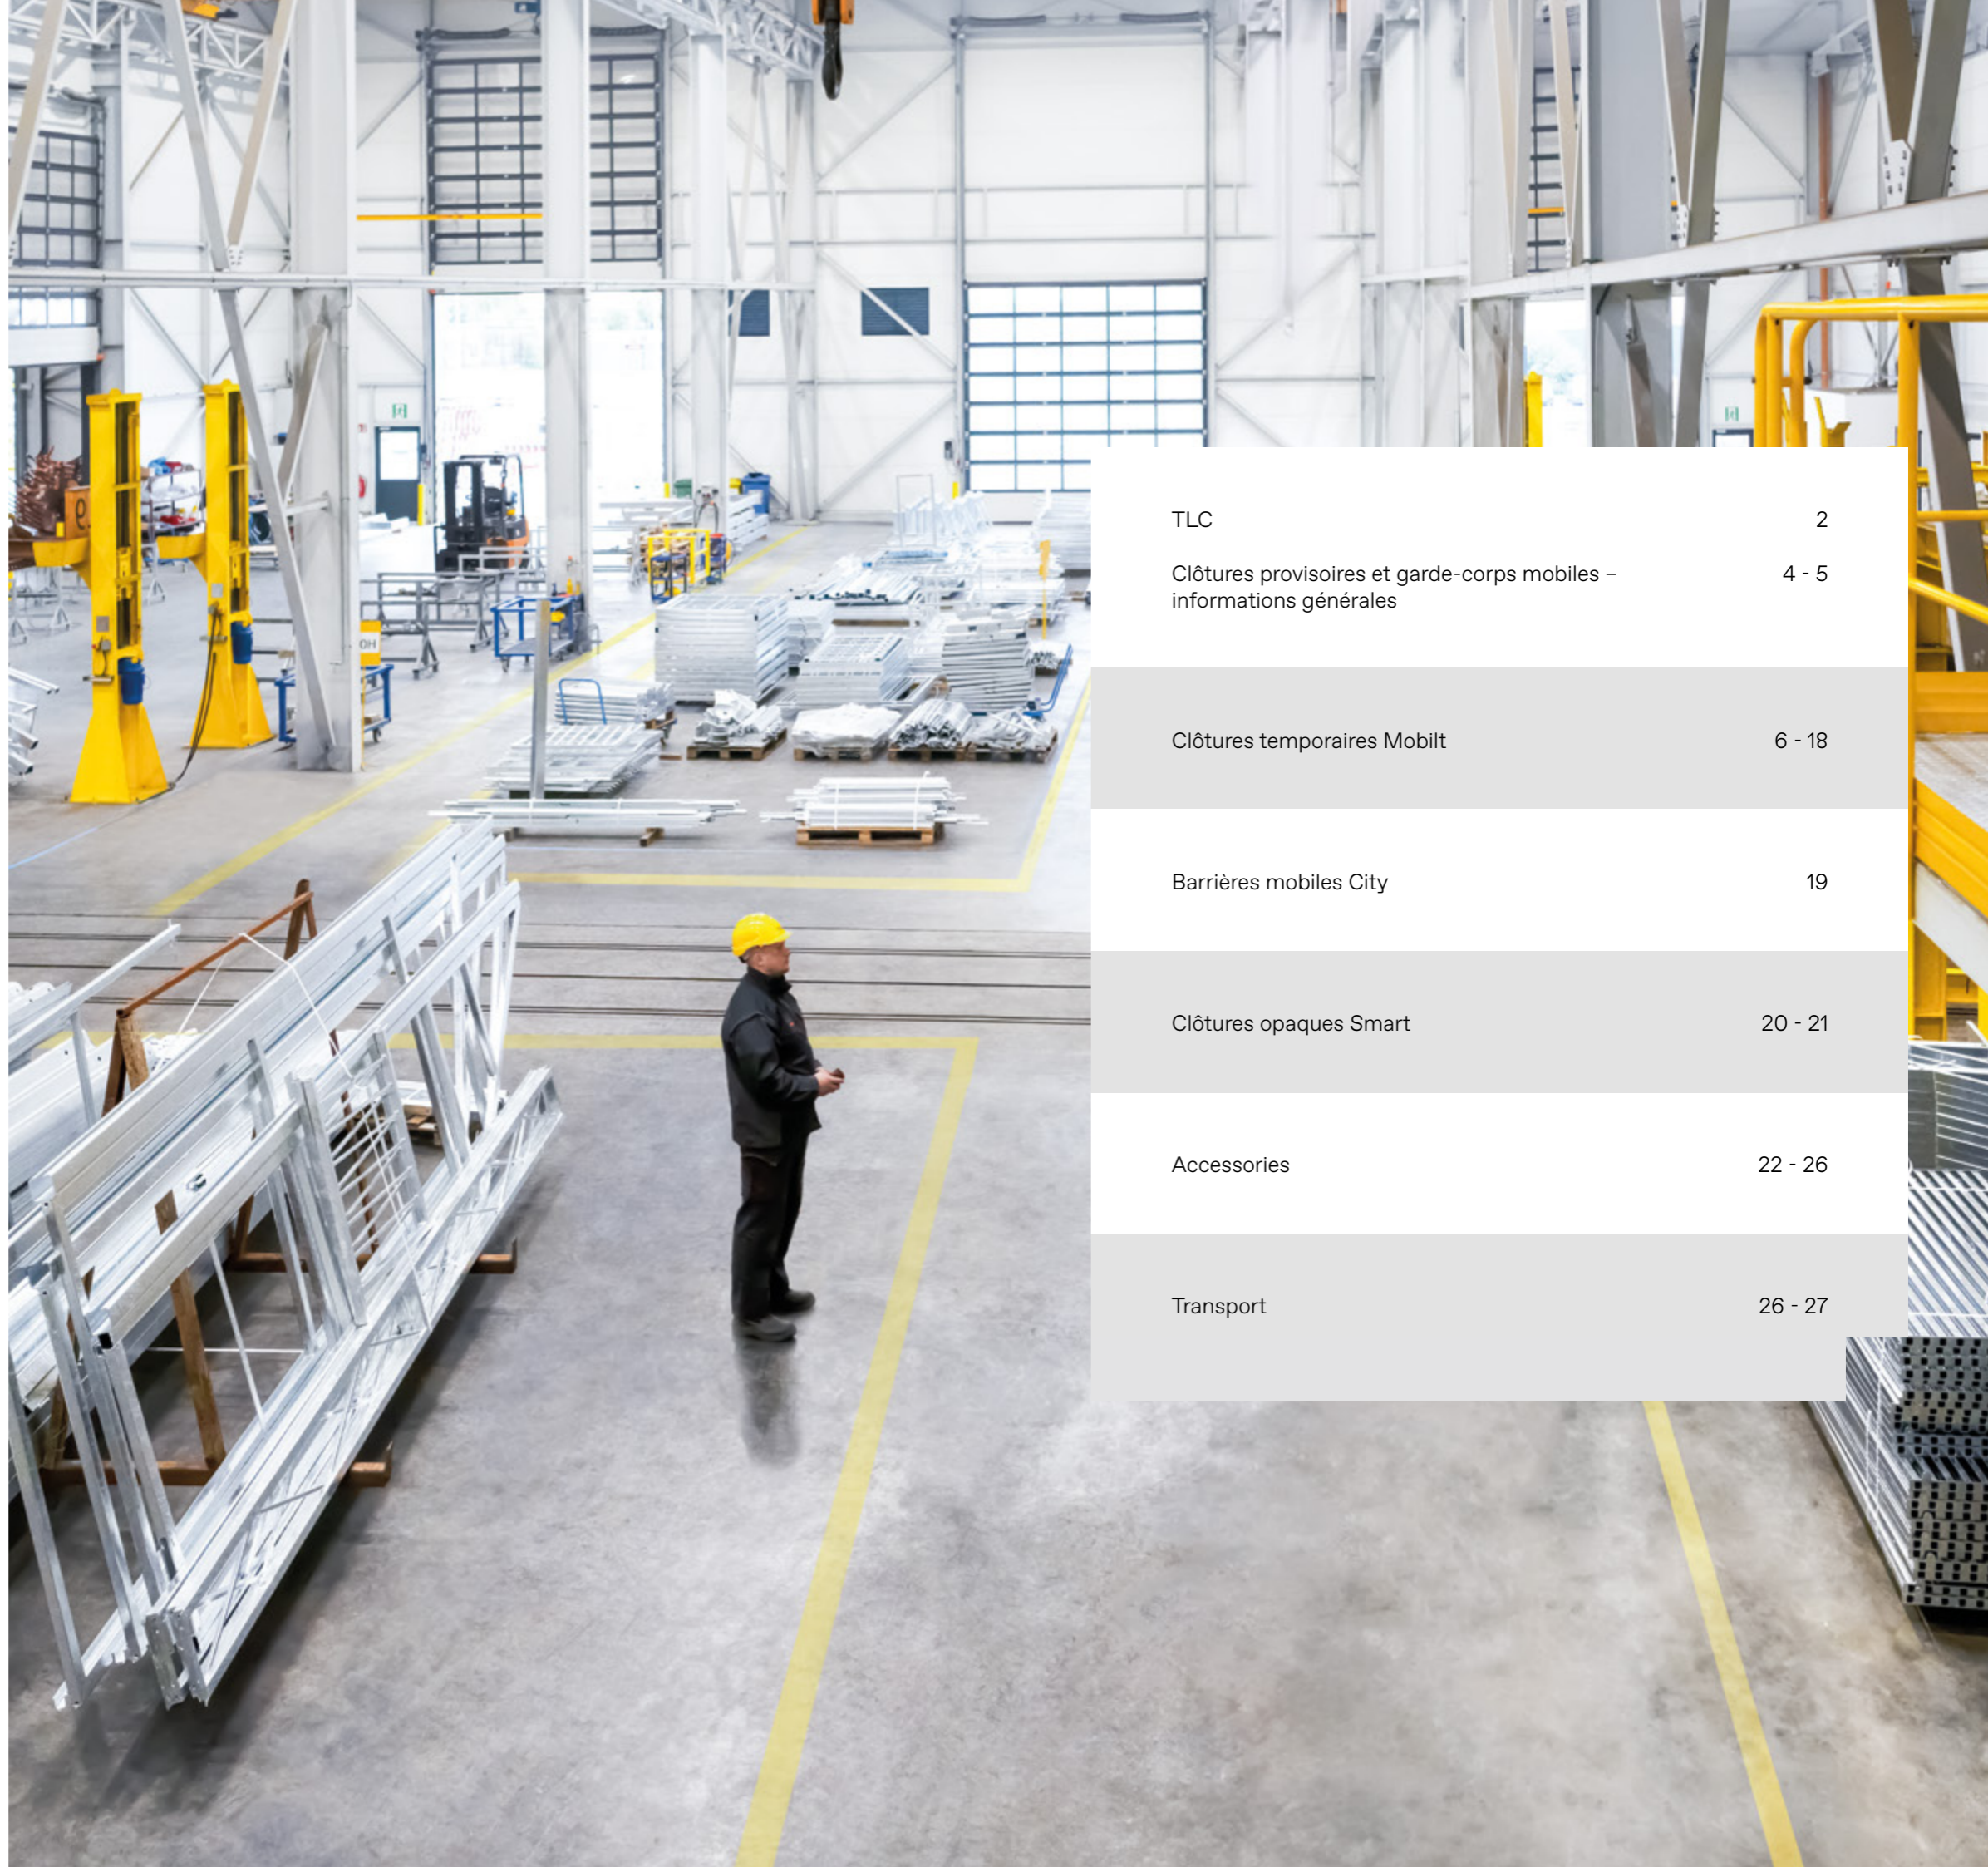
| | |
|---|---|
| TLC | 2 |
| Clôtures provisoires et garde-corps mobiles – informations générales | 4 - 5 |
| Clôtures temporaires Mobilt | 6 - 18 |
| Barrières mobiles City | 19 |
| Clôtures opaques Smart | 20 - 21 |
| Accessories | 22 - 26 |
| Transport | 26 - 27 |